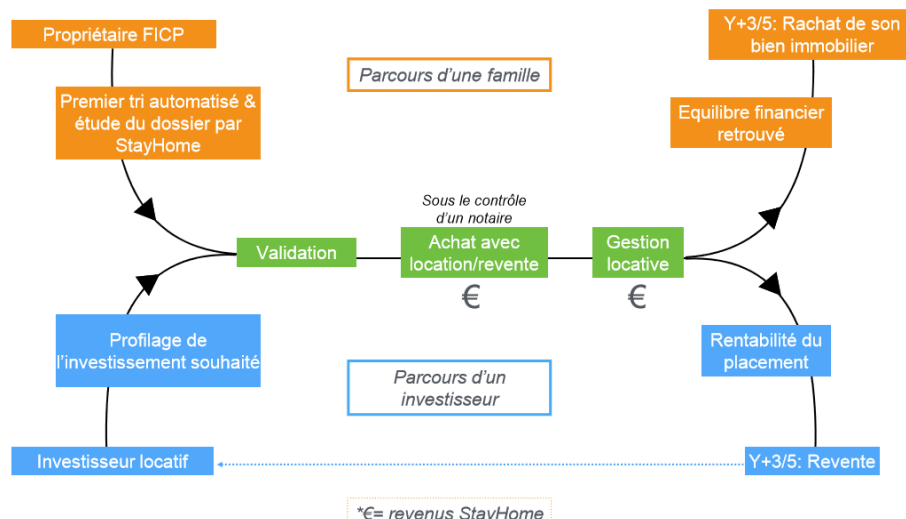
Propriétaire FICP

Premier tri automatisé & étude du dossier par StayHome

Parcours d'une famille

Y+3/5: Rachat de son bien immobilier

Equilibre financier retrouvé

Sous le contrôle d'un notaire

Validation

Achat avec location/revente

€

Gestion locative

€

Profilage de l'investissement souhaité

Parcours d'un investisseur

Rentabilité du placement

Investisseur locatif

Y+3/5: Revente

*€= revenus StayHome